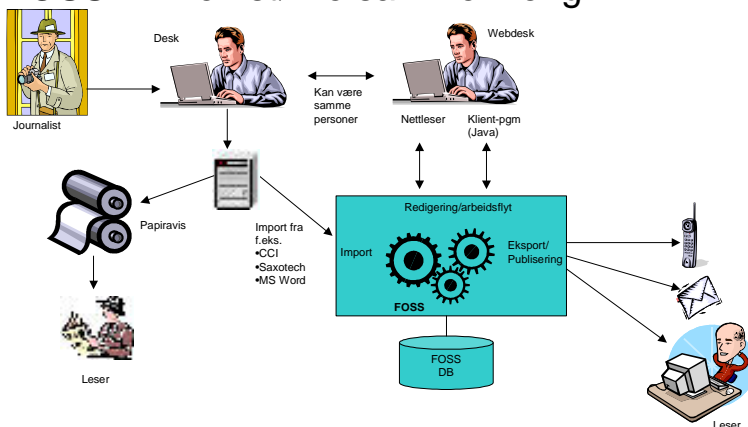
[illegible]

Desk

Webdesk

Journalist

Kan være samme personer

Nettleser

Klient-pgm (Java)

Papiravis

Import fra f.eks.
•CCI
•Saxotech
•MS Word

Redigering/arbeidsflyt

Import

Eksport/ Publisering

FOSS

FOSS DB

Leser

Leser